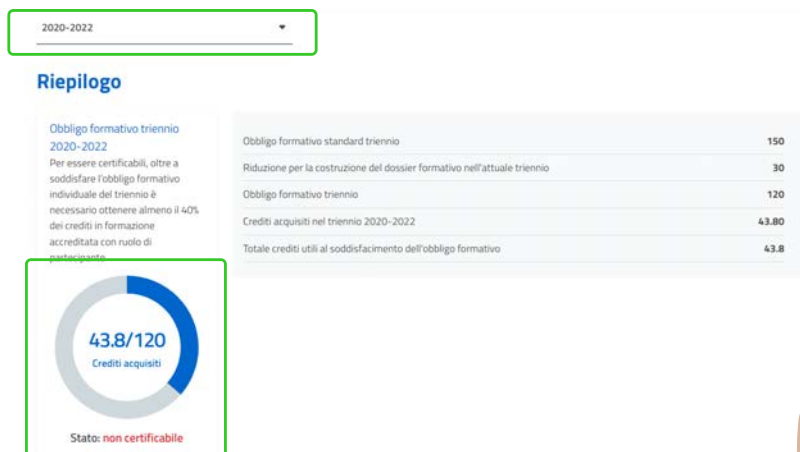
2020-2022

Riepilogo

Obbligo formativo triennio 2020-2022

Per essere certificabili, oltre a soddisfare l'obbligo formativo individuale del triennio è necessario ottenere almeno il 40% dei crediti in formazione accreditata con ruolo di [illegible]

43.8/120
Crediti acquisiti

Stato: non certificabile

| | |
|---|---|
| Obbligo formativo standard triennio | 150 |
| Riduzione per la costruzione del dossier formativo nell'attuale triennio | 30 |
| Obbligo formativo triennio | 120 |
| Crediti acquisiti nel triennio 2020-2022 | 43.80 |
| Totale crediti utili al soddisfacimento dell'obbligo formativo | 43.8 |